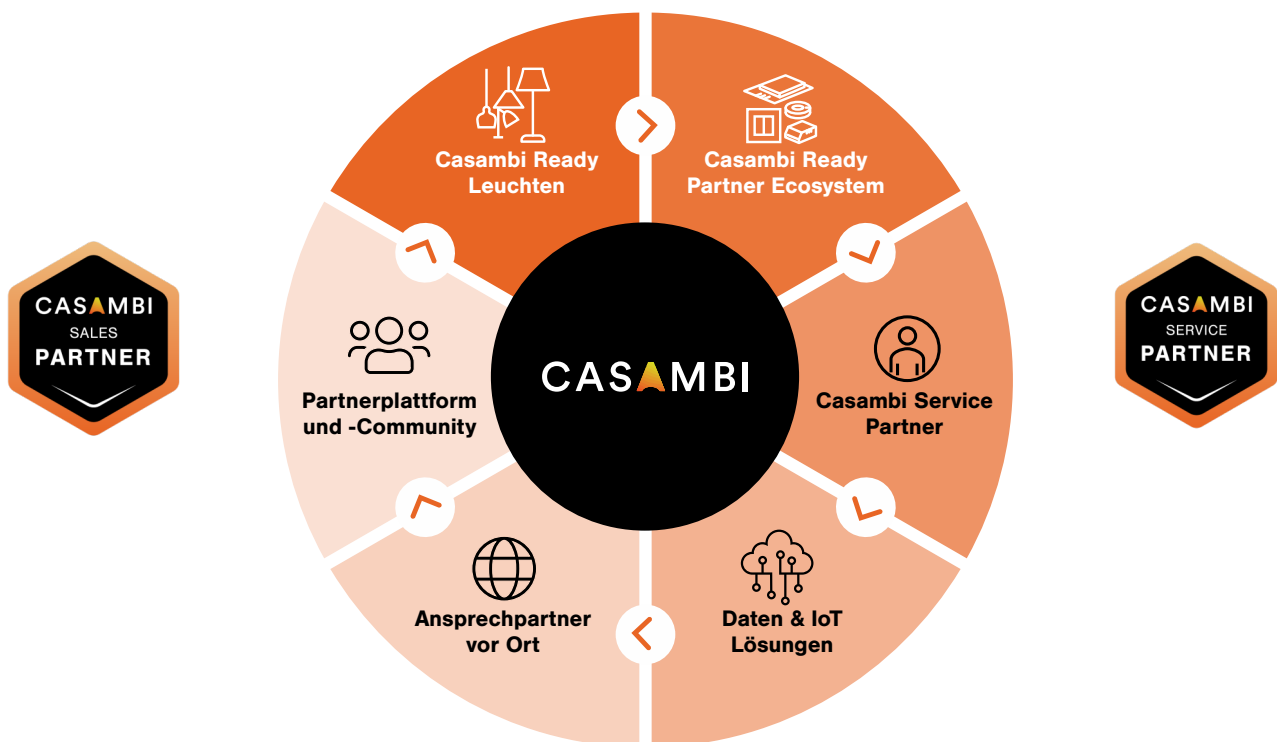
CASAMBI
SALES
PARTNER

Casambi Ready Leuchten

Casambi Ready Partner Ecosystem

Partnerplattform und -Community

CASAMBI

Casambi Service Partner

Ansprechpartner vor Ort

Daten & IoT Lösungen

CASAMBI
SERVICE
PARTNER